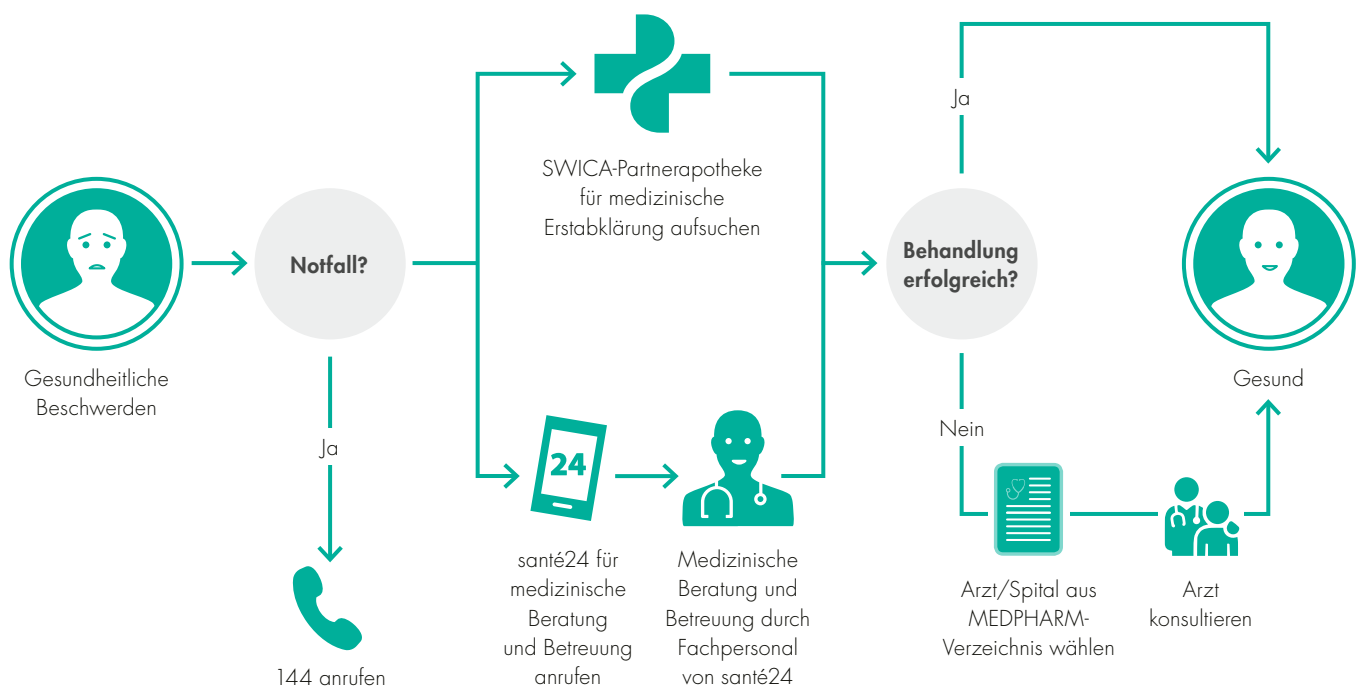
Gesundheitliche Beschwerden

Notfall?

Ja

144 anrufen

SWICA-Partnerapotheke für medizinische Erstabklärung aufsuchen

24

santé24 für medizinische Beratung und Betreuung anrufen

Medizinische Beratung und Betreuung durch Fachpersonal von santé24

Behandlung erfolgreich?

Ja

Nein

Arzt/Spital aus MEDPHARM-Verzeichnis wählen

Arzt konsultieren

Gesund